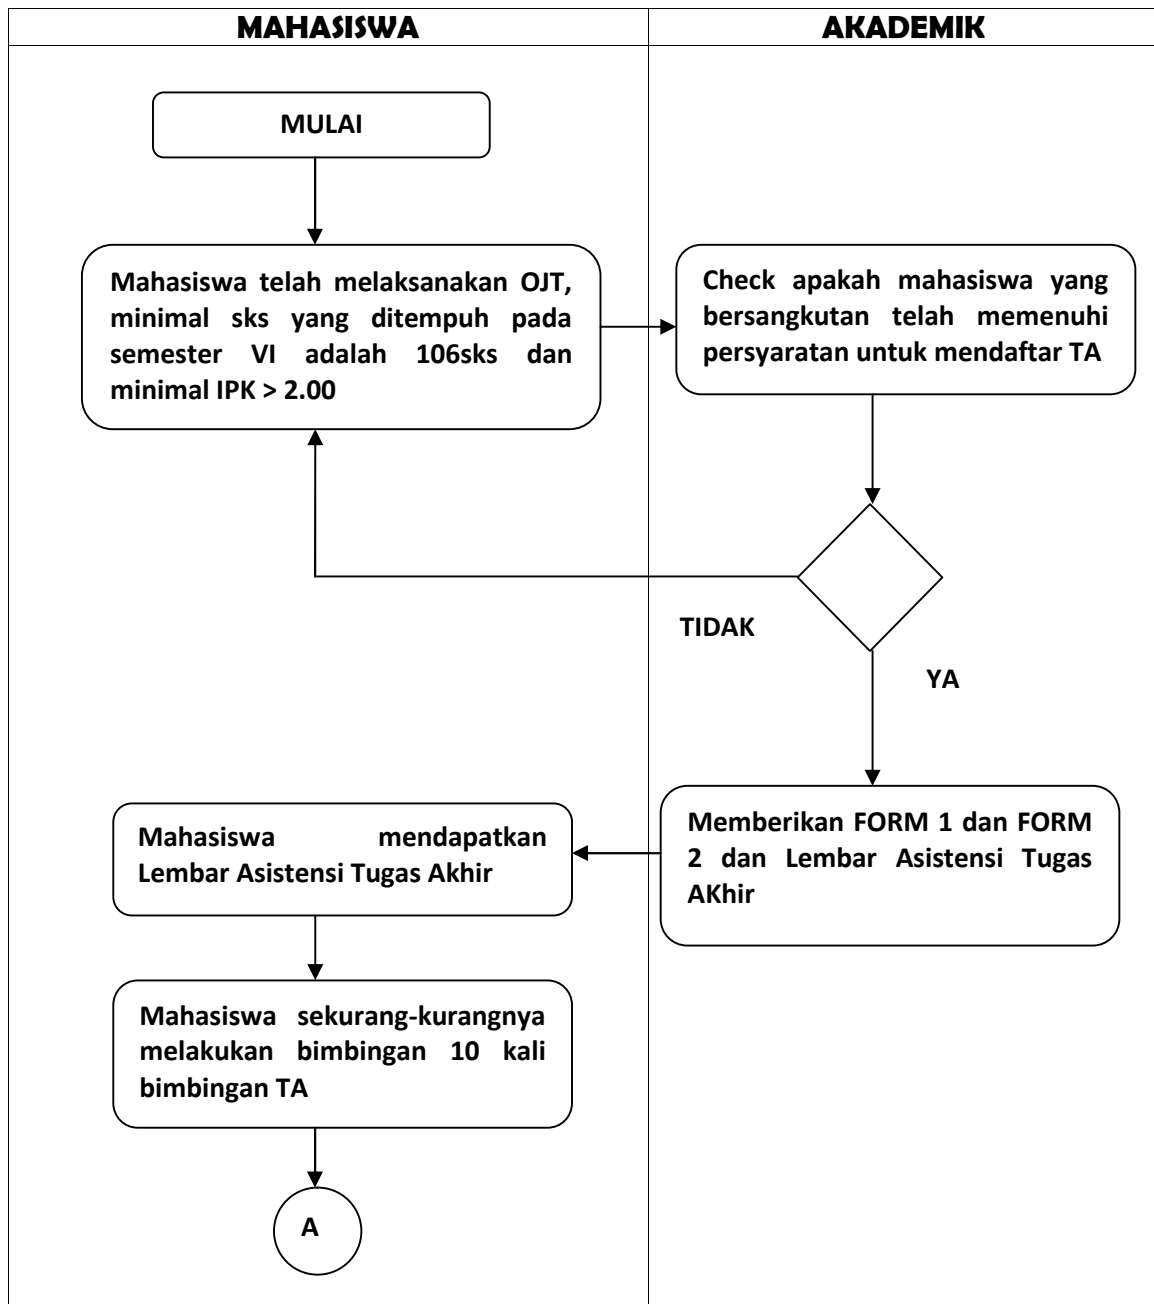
MAHASISWA

AKADEMIK

MULAI

Mahasiswa telah melaksanakan OJT, minimal sks yang ditempuh pada semester VI adalah 106sks dan minimal IPK > 2.00

Check apakah mahasiswa yang bersangkutan telah memenuhi persyaratan untuk mendaftar TA

TIDAK

YA

Mahasiswa mendapatkan Lembar Asistensi Tugas Akhir

Memberikan FORM 1 dan FORM 2 dan Lembar Asistensi Tugas AKhir

Mahasiswa sekurang-kurangnya melakukan bimbingan 10 kali bimbingan TA

A